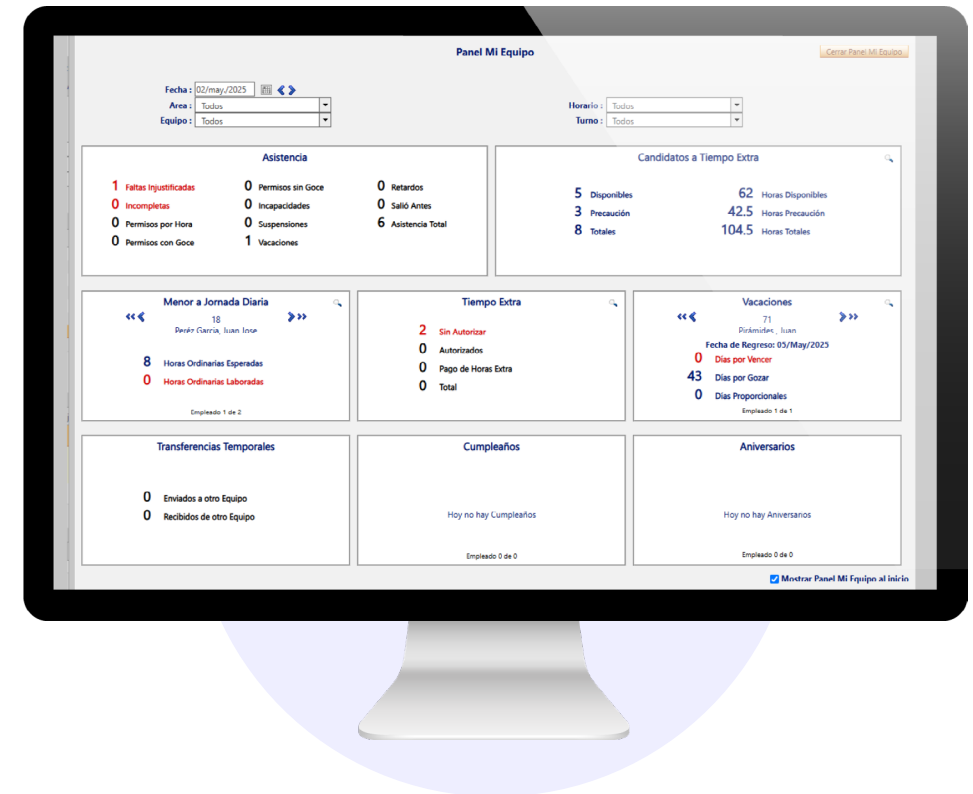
Panel Mi Equipo

Cerrar Panel Mi Equipo

Fecha : 02/may./2025
Area : Todos
Equipo : Todos

Horario : Todos
Turno : Todos

Asistencia

1 Faltas Injustificadas
0 Incompletas
0 Permisos por Hora
0 Permisos con Goce
0 Permisos sin Goce
0 Incapacidades
0 Suspensiones
1 Vacaciones
0 Retardos
0 Salió Antes
6 Asistencia Total

Candidatos a Tiempo Extra

5 Disponibles
3 Precaución
8 Totales
62 Horas Disponibles
42.5 Horas Precaución
104.5 Horas Totales

Menor a Jornada Diaria

18
Peréz Garcia, Juan Jose

8 Horas Ordinarias Esperadas
0 Horas Ordinarias Laboradas

Empleado 1 de 2

Tiempo Extra

2 Sin Autorizar
0 Autorizados
0 Pago de Horas Extra
0 Total

Vacaciones

71
Pirámides , Juan
Fecha de Regreso: 05/May/2025
0 Días por Vencer
43 Días por Gozar
0 Días Proporcionales

Empleado 1 de 1

Transferencias Temporales

0 Enviados a otro Equipo
0 Recibidos de otro Equipo

Cumpleaños

Hoy no hay Cumpleaños

Empleado 0 de 0

Aniversarios

Hoy no hay Aniversarios

Empleado 0 de 0

Mostrar Panel Mi Equipo al inicio